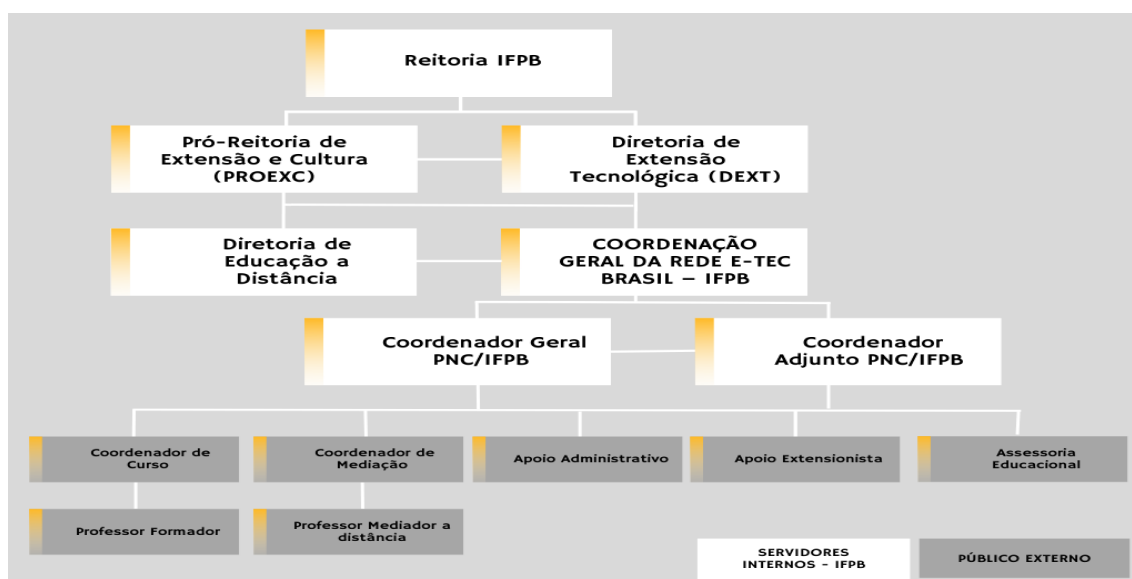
Reitoria IFPB

Pró-Reitoria de Extensão e Cultura (PROEXC)

Diretoria de Extensão Tecnológica (DEXT)

Diretoria de Educação a Distância

COORDENAÇÃO GERAL DA REDE E-TEC BRASIL – IFPB

Coordenador Geral PNC/IFPB

Coordenador Adjunto PNC/IFPB

Coordenador de Curso

Coordenador de Mediação

Apoio Administrativo

Apoio Extensionista

Assessoria Educacional

Professor Formador

Professor Mediador a distância

SERVIDORES INTERNOS - IFPB

PÚBLICO EXTERNO